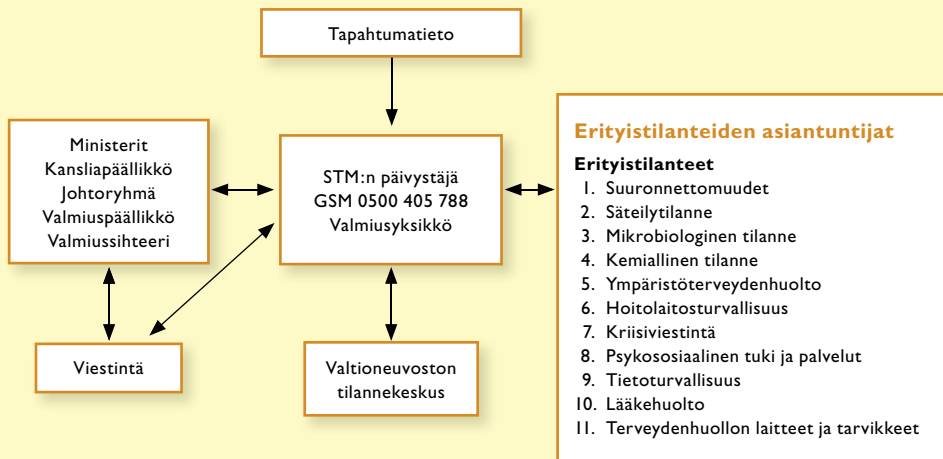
Tapahtumatieto

Ministerit
Kansliapäällikkö
Johtoryhmä
Valmiuspäällikkö
Valmiussihteeri

STM:n päivystäjä
GSM 0500 405 788
Valmiusyksikkö

Viestintä

Valtioneuvoston
tilannekeskus

Erityistilanteiden asiantuntijat

Erityistilanteet
1. Suuronnettomuudet
2. Säteilytilanne
3. Mikrobiologinen tilanne
4. Kemiallinen tilanne
5. Ympäristöterveydenhuolto
6. Hoitolaitosturvallisuus
7. Kriisiviestintä
8. Psykososiaalinen tuki ja palvelut
9. Tietoturvallisuus
10. Lääkehuolto
11. Terveydenhuollon laitteet ja tarvikkeet